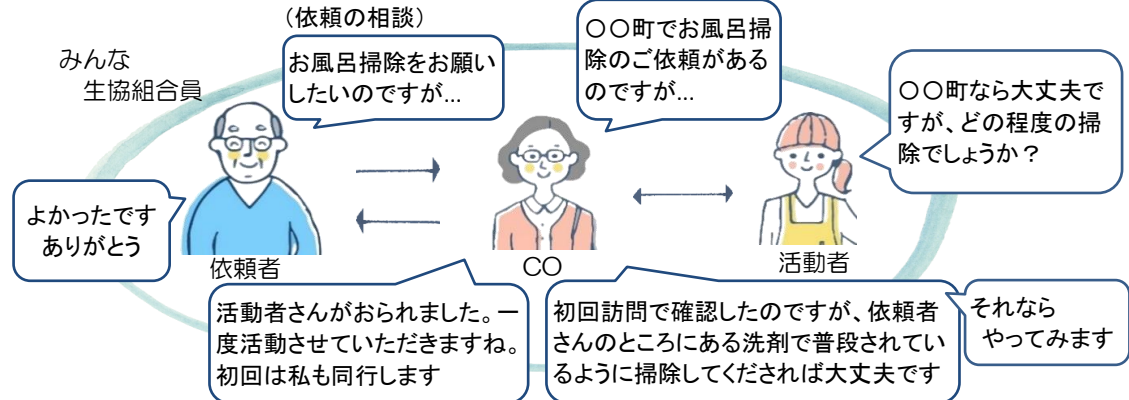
（依頼の相談）

みんな
生協組合員

お風呂掃除をお願いしたいのですが...

〇〇町でお風呂掃除のご依頼があるのですが...

〇〇町なら大丈夫ですが、どの程度の掃除でしょうか？

よかったです
ありがとう

依頼者

CO

活動者

活動者さんがおられました。一度活動させていただきますね。初回は私も同行します

初回訪問で確認したのですが、依頼者さんのところにある洗剤で普段されているように掃除してくだされば大丈夫です

それなら
やってみます